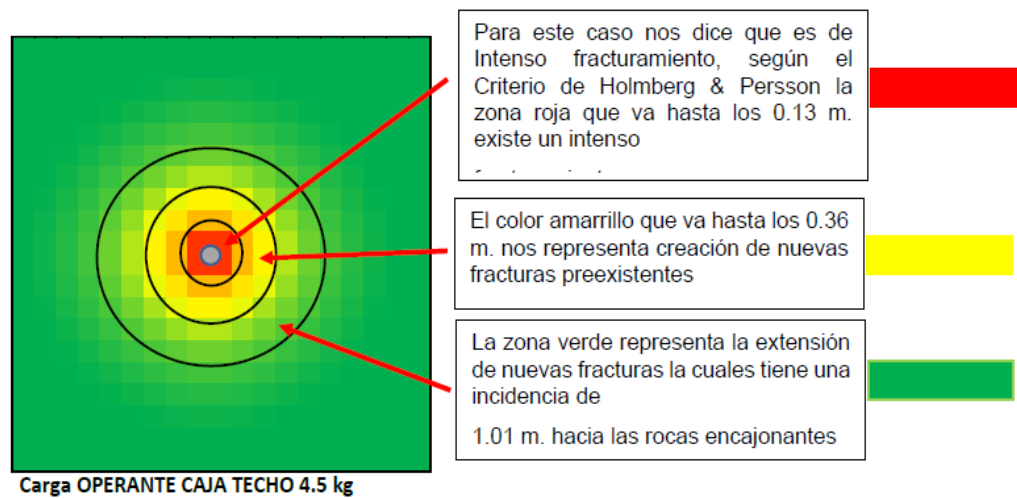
Para este caso nos dice que es de Intenso fracturamiento, según el Criterio de Holmberg & Persson la zona roja que va hasta los 0.13 m. existe un intenso

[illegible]

El color amarrillo que va hasta los 0.36 m. nos representa creación de nuevas fracturas preexistentes

La zona verde representa la extensión de nuevas fracturas la cuales tiene una incidencia de

1.01 m. hacia las rocas encajonantes

Carga OPERANTE CAJA TECHO 4.5 kg